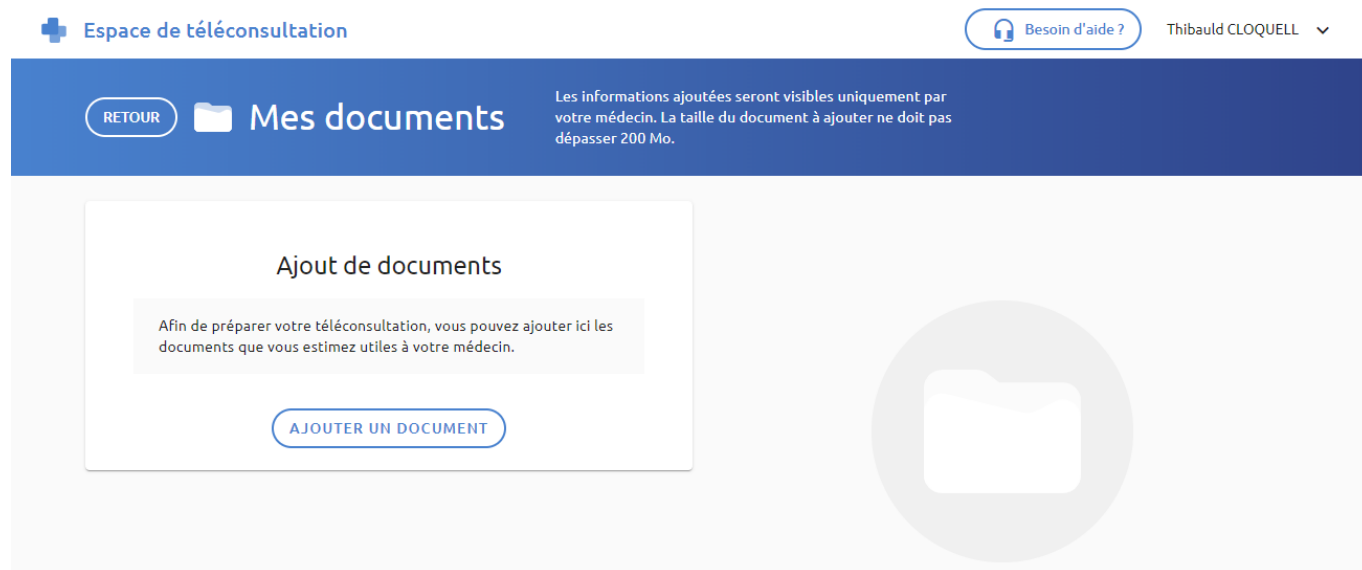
Espace de téléconsultation

Besoin d'aide ?

Thibauld CLOQUELL

RETOUR

Mes documents

Les informations ajoutées seront visibles uniquement par votre médecin. La taille du document à ajouter ne doit pas dépasser 200 Mo.

Ajout de documents

Afin de préparer votre téléconsultation, vous pouvez ajouter ici les documents que vous estimez utiles à votre médecin.

AJOUTER UN DOCUMENT